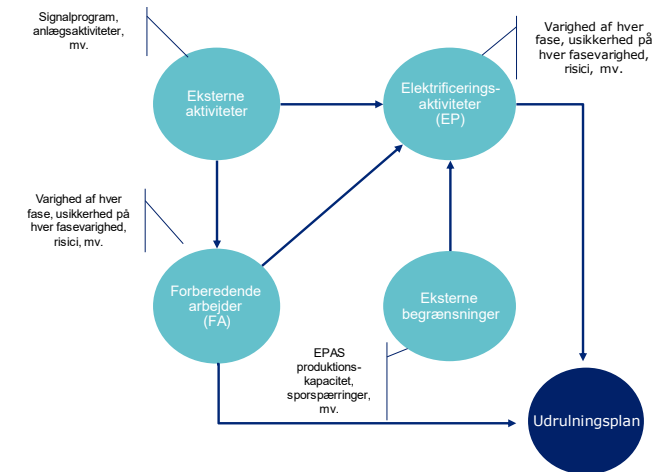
Signalprogram, anlægsaktiviteter, mv.

Eksterne aktiviteter

Varighed af hver fase, usikkerhed på hver fasevarighed, risici, mv.

Elektrificeringsaktiviteter (EP)

Varighed af hver fase, usikkerhed på hver fasevarighed, risici, mv.

Forberedende arbejder (FA)

Eksterne begrænsninger

EPAS produktionskapacitet, sporspærringer, mv.

Udrulningsplan